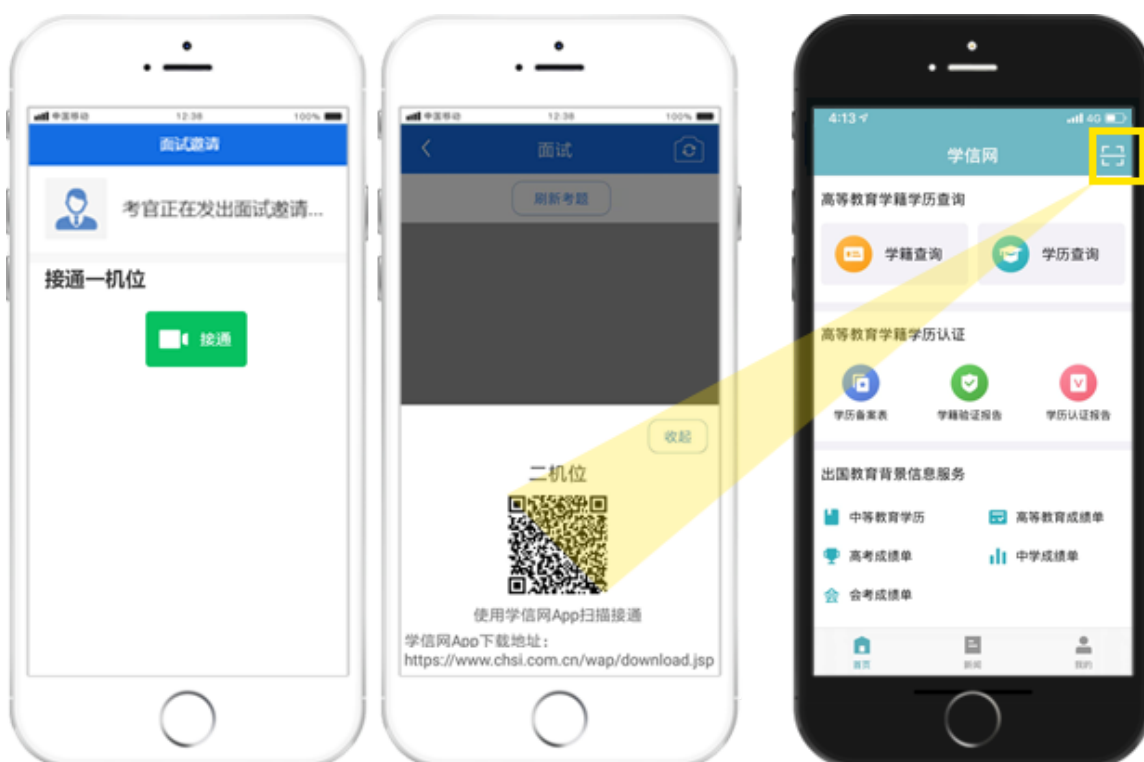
中国移动 12:38 100%

面试邀请

考官正在发出面试邀请...

接通一机位

接通

中国移动 12:38 100%

面试

刷新考题

收起

二机位

使用学信网App扫描接通

学信网App下载地址：
https://www.chsi.com.cn/wap/download.jsp

4:13 4G

学信网

高等教育学籍学历查询

学籍查询

学历查询

高等教育学籍学历认证

学历备案表

学籍验证报告

学历认证报告

出国教育背景信息服务

中等教育学历

高等教育成绩单

高考成绩单

中学成绩单

会考成绩单

首页

新闻

我的